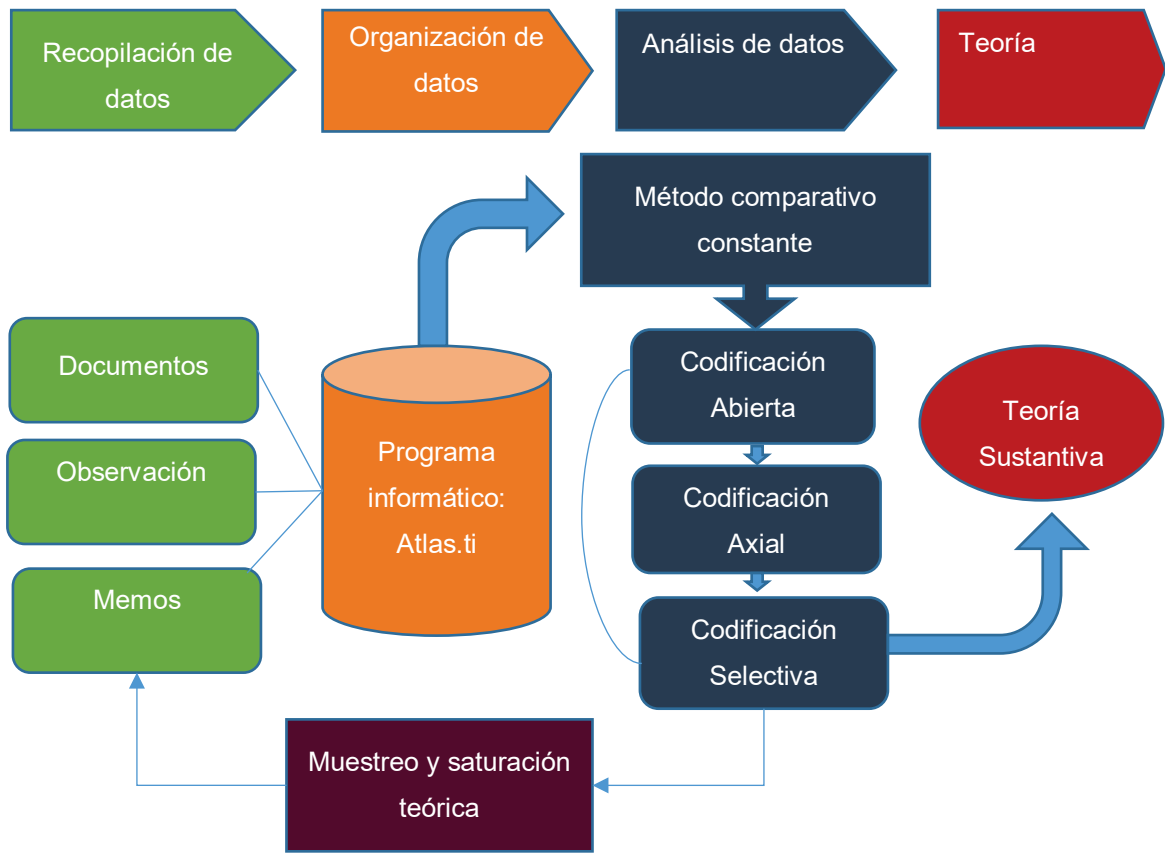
Recopilación de datos

Organización de datos

Análisis de datos

Teoría

Método comparativo constante

Documentos

Observación

Memos

Programa informático: Atlas.ti

Codificación Abierta

Codificación Axial

Codificación Selectiva

Teoría Sustantiva

Muestreo y saturación teórica